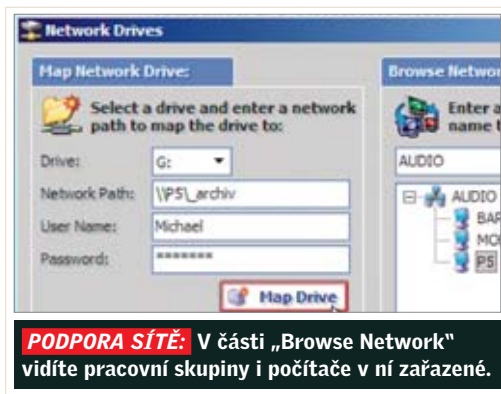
Network Drives

Map Network Drive:

Select a drive and enter a network path to map the drive to:

Drive: G:

Network Path: \\P5\_archiv

User Name: Michael

Password: •••••••

Map Drive

Browse Networ

Enter a name t

AUDIO

AUDIO

BAR

MO

P5

PODPORA SÍTĚ: V části „Browse Network" vidíte pracovní skupiny i počítače v ní zařazené.